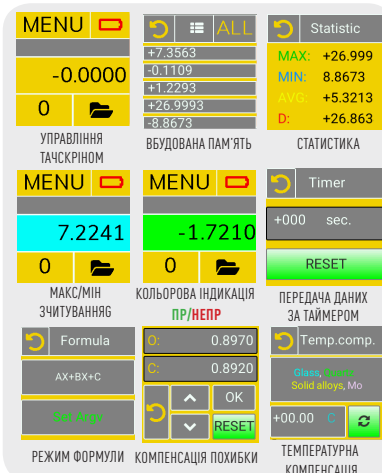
MENU
-0.0000
0
УПРАВЛІННЯ ТАЧСКРІНОМ

ALL
+7.3563
-0.1109
+1.2293
+26.9993
-8.8673
ВБУДОВАНА ПАМ'ЯТЬ

Statistic
MAX: +26.999
MIN: 8.8673
AVG: +5.3213
D: +26.863
СТАТИСТИКА

MENU
7.2241
0
МАКС/МІН ЗЧИТУВАННЯ

MENU
-1.7210
0
КОЛЬОРОВА ІНДИКАЦІЯ
ПР/НЕПР

Timer
+000 sec.
RESET
ПЕРЕДАЧА ДАНИХ ЗА ТАЙМЕРОМ

Formula
AX+BX+C
Set Argv
РЕЖИМ ФОРМУЛИ

O: 0.8970
C: 0.8920
OK
RESET
КОМПЕНСАЦІЯ ПОХИБКИ

Temp.comp.
Glass, Quartz
Solid alloys, Mo
+00.00 C
ТЕМПЕРАТУРНА КОМПЕНСАЦІЯ